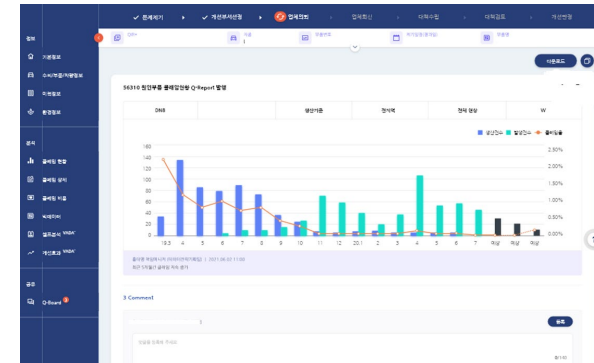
✓ 문제제기 ✓ 개선부서선정 업체회신 업체회신 대책수립 대책검토 개선현황

정보
기본정보
수리/부품/차량정보
차량정보
환경정보

분석
클레임 현황
클레임 상세
클레임 비율
비교분석
월프로세 '버전'
개선효과 '버전'

공유
Q-Board

다운로드

56310 원인부품 클레임현황 Q-Report 발행

| DNB | 생산기준 | 정비복 | 정비 현상 | W |
|---|---|---|---|---|

생산건수 발생건수 클레임율

160
140
120
100
80
60
40
20
0

2.50%
2.00%
1.50%
1.00%
0.50%
0.00%

19.3 4 5 6 7 8 9 10 11 12 20.1 2 3 4 5 6 7

3 Comment

등록